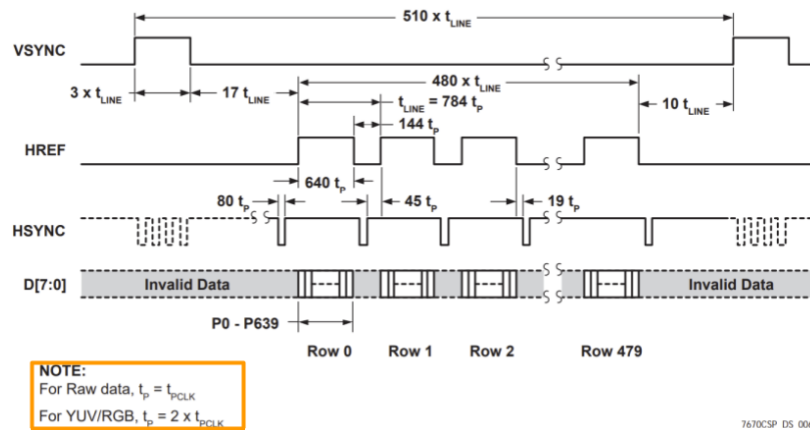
510 x $t_{LINE}$

VSYNC

3 x $t_{LINE}$

17 $t_{LINE}$

480 x $t_{LINE}$

$t_{LINE}$ = 784 $t_P$

10 $t_{LINE}$

144 $t_P$

HREF

640 $t_P$

80 $t_P$

45 $t_P$

19 $t_P$

HSYNC

D[7:0]

Invalid Data

Invalid Data

P0 - P639

Row 0

Row 1

Row 2

Row 479

NOTE:
For Raw data, $t_P = t_{PCLK}$
For YUV/RGB, $t_P = 2 \times t_{PCLK}$

7670CSP DS 00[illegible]